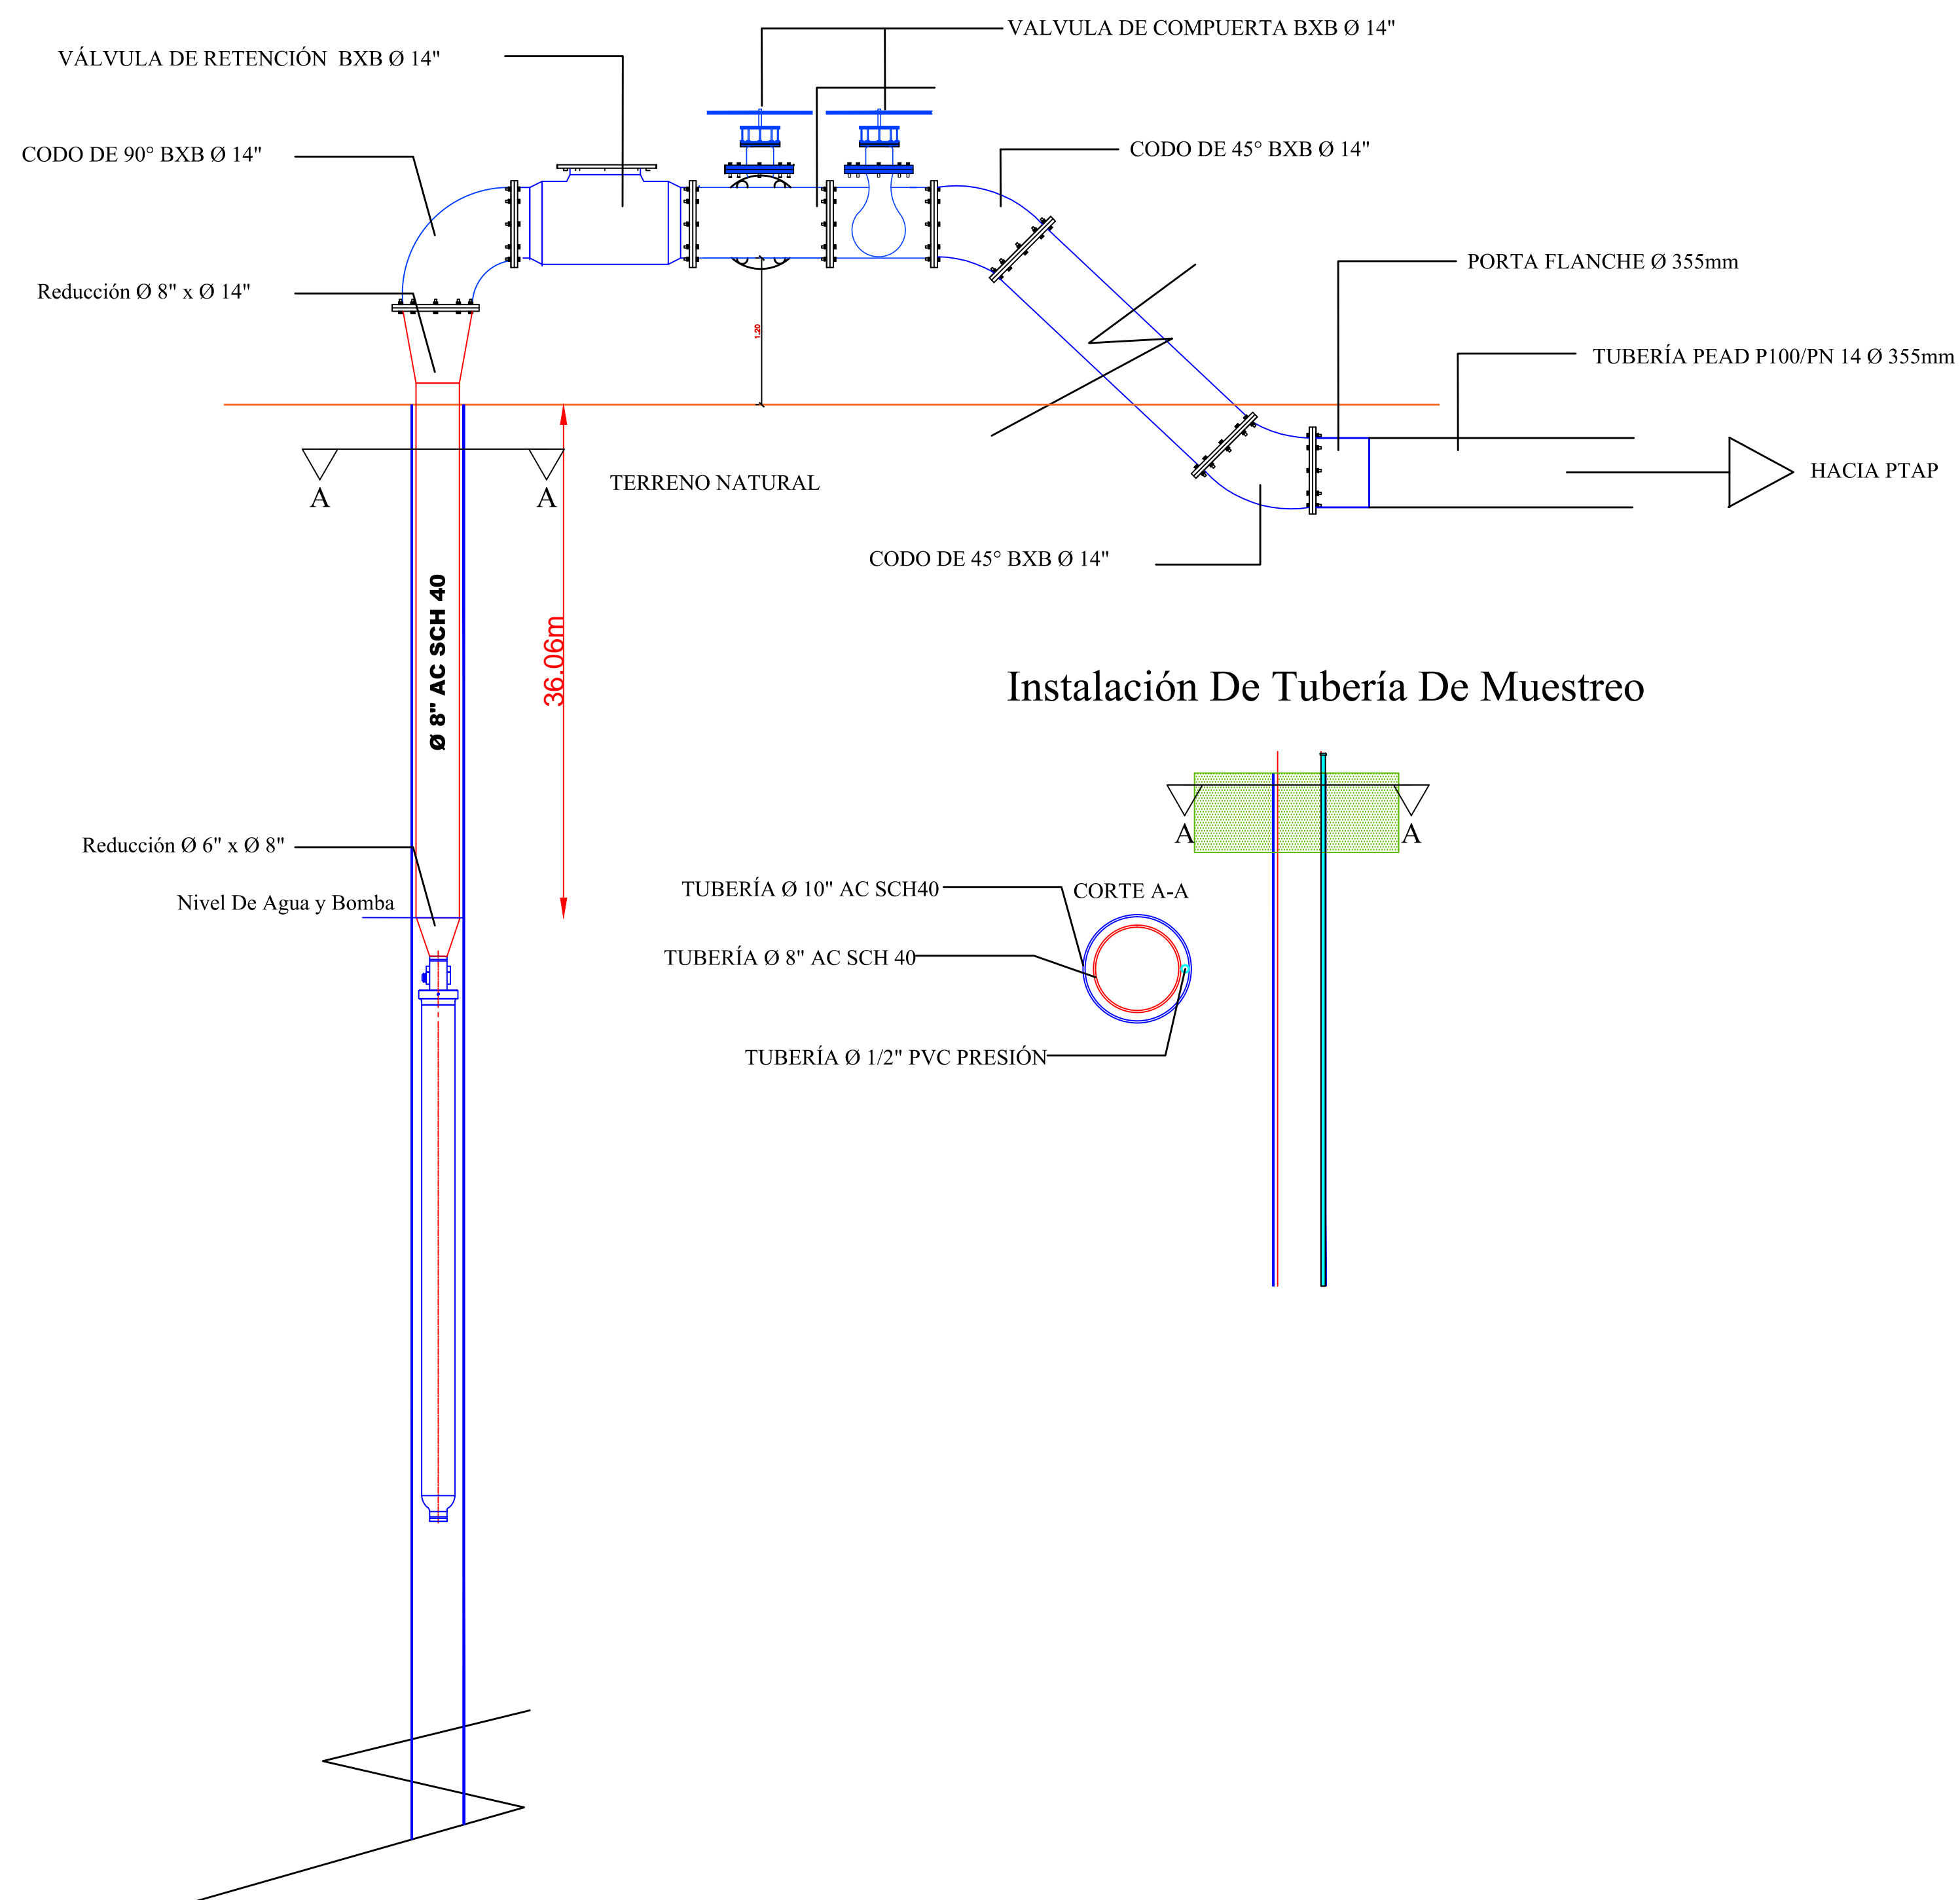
VÁLVULA DE RETENCIÓN BXB Ø 14"

VALVULA DE COMPUERTA BXB Ø 14"

CODO DE 90° BXB Ø 14"

CODO DE 45° BXB Ø 14"

Reducción Ø 8" x Ø 14"

PORTA FLANCHE Ø 355mm

TUBERÍA PEAD P100/PN 14 Ø 355mm

1.20

HACIA PTAP

A A

TERRENO NATURAL

CODO DE 45° BXB Ø 14"

Ø 8" AC SCH 40

36.06m

Instalación De Tubería De Muestreo

A A

Reducción Ø 6" x Ø 8"

TUBERÍA Ø 10" AC SCH40

CORTE A-A

Nivel De Agua y Bomba

TUBERÍA Ø 8" AC SCH 40

TUBERÍA Ø 1/2" PVC PRESIÓN